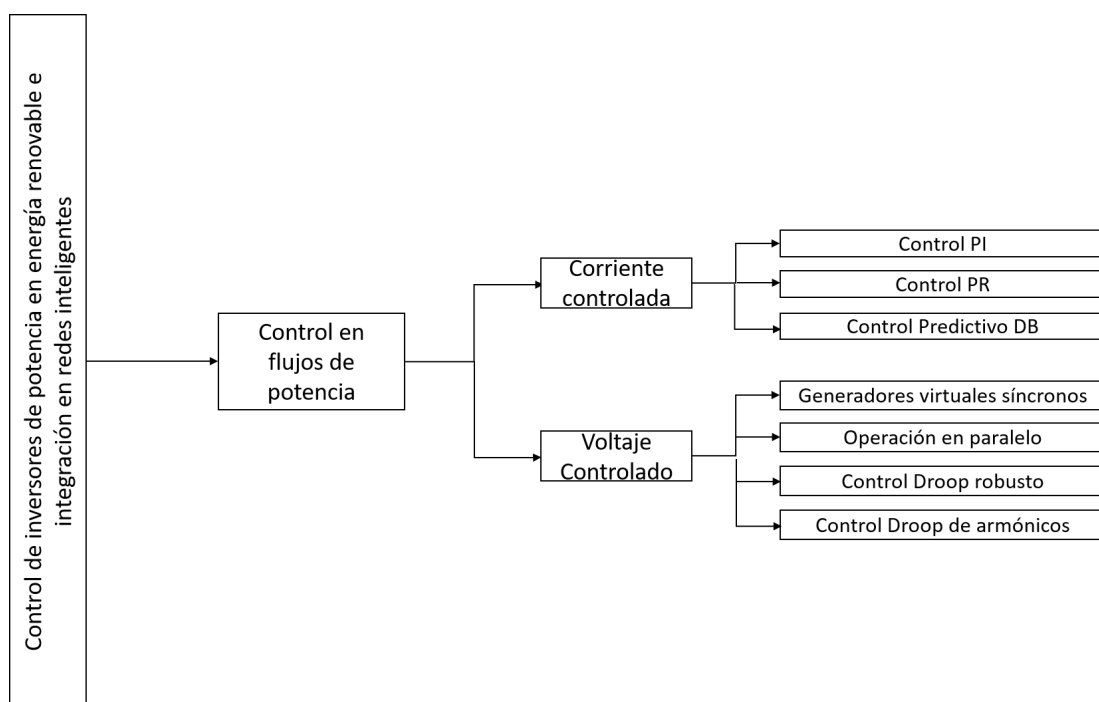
Control de inversores de potencia en energía renovable e integración en redes inteligentes

Control en flujos de potencia

Corriente controlada

Control PI

Control PR

Control Predictivo DB

Voltaje Controlado

Generadores virtuales síncronos

Operación en paralelo

Control Droop robusto

Control Droop de armónicos